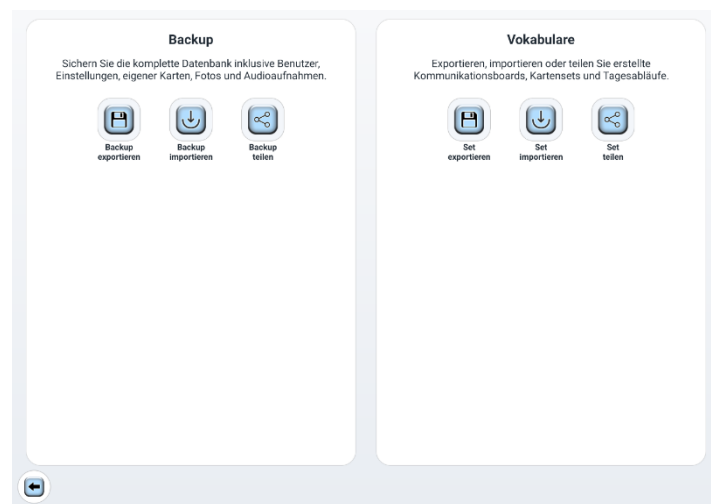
Backup

Sichern Sie die komplette Datenbank inklusive Benutzer, Einstellungen, eigener Karten, Fotos und Audioaufnahmen.

Backup exportieren

Backup importieren

Backup teilen

Vokabulare

Exportieren, importieren oder teilen Sie erstellte Kommunikationsboards, Kartensets und Tagesabläufe.

Set exportieren

Set importieren

Set teilen